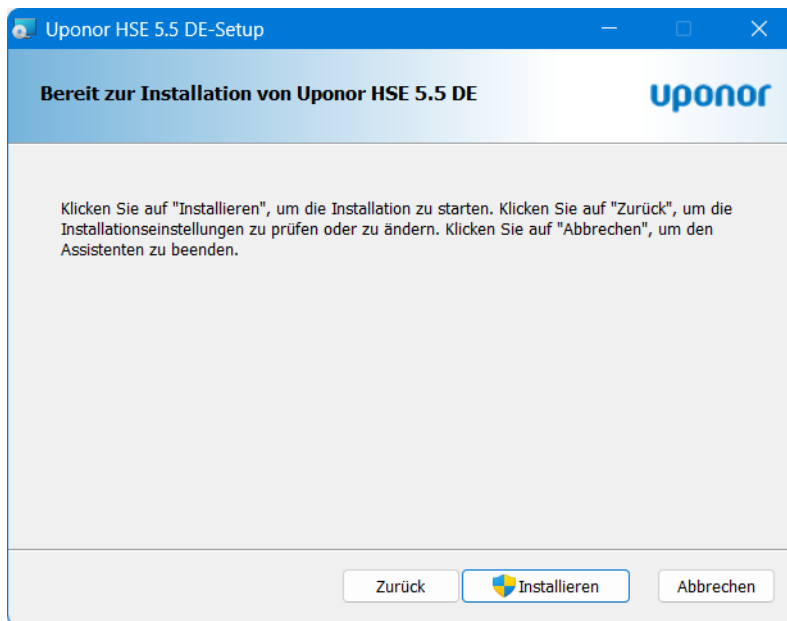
Uponor HSE 5.5 DE-Setup

Bereit zur Installation von Uponor HSE 5.5 DE

uponor

Klicken Sie auf "Installieren", um die Installation zu starten. Klicken Sie auf "Zurück", um die Installationseinstellungen zu prüfen oder zu ändern. Klicken Sie auf "Abbrechen", um den Assistenten zu beenden.

Zurück
Installieren
Abbrechen